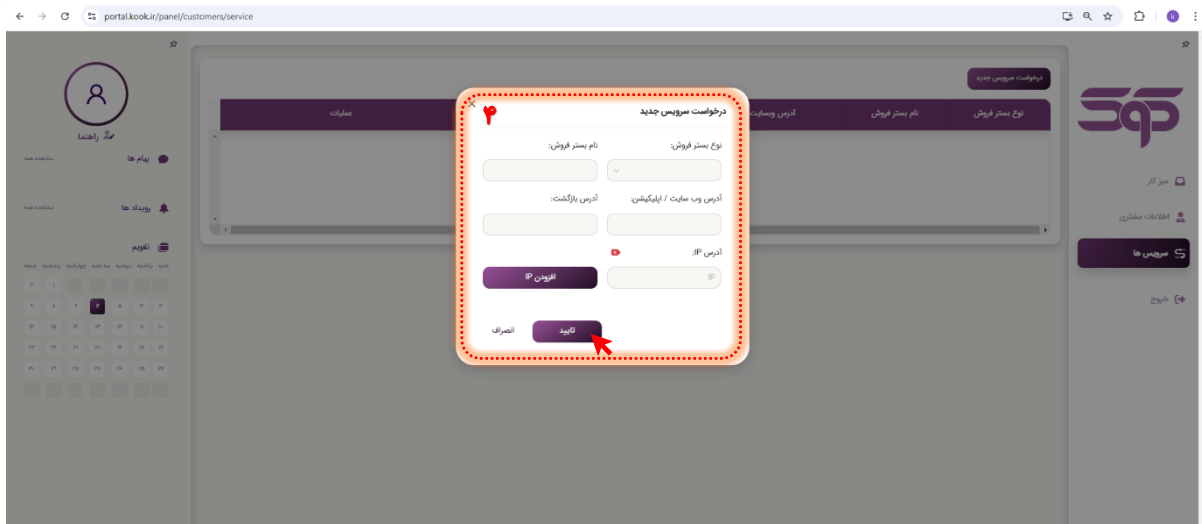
portal.kook.ir/panel/customers/service

میز کار
اطلاعات مشتری
سرویس ها
خروج

درخواست سرویس جدید

نوع بستر فروش
نام بستر فروش
آدرس وبسایت
عملیات

راهنما
پیام ها
مشاهده همه
رویداد ها
مشاهده همه
تقویم

۴
درخواست سرویس جدید
نوع بستر فروش:
نام بستر فروش:
آدرس وب سایت / اپلیکیشن:
آدرس بازگشت:
آدرس IP:
IP
افزودن IP
تایید
انصراف